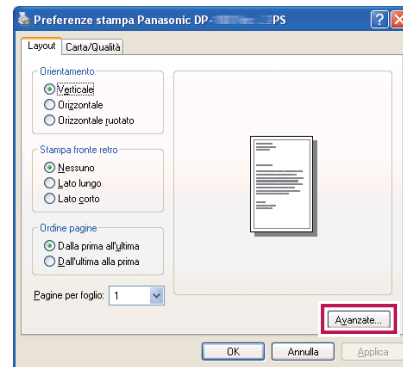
Preferenze stampa Panasonic DP-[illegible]PS

Layout
Carta/Qualità

Orientamento
Verticale
Orizzontale
Orizzontale ruotato

Stampa fronte retro
Nessuno
Lato lungo
Lato corto

Ordine pagine
Dalla prima all'ultima
Dall'ultima alla prima

Pagine per foglio: 1

Avanzate...

OK
Annulla
Applica